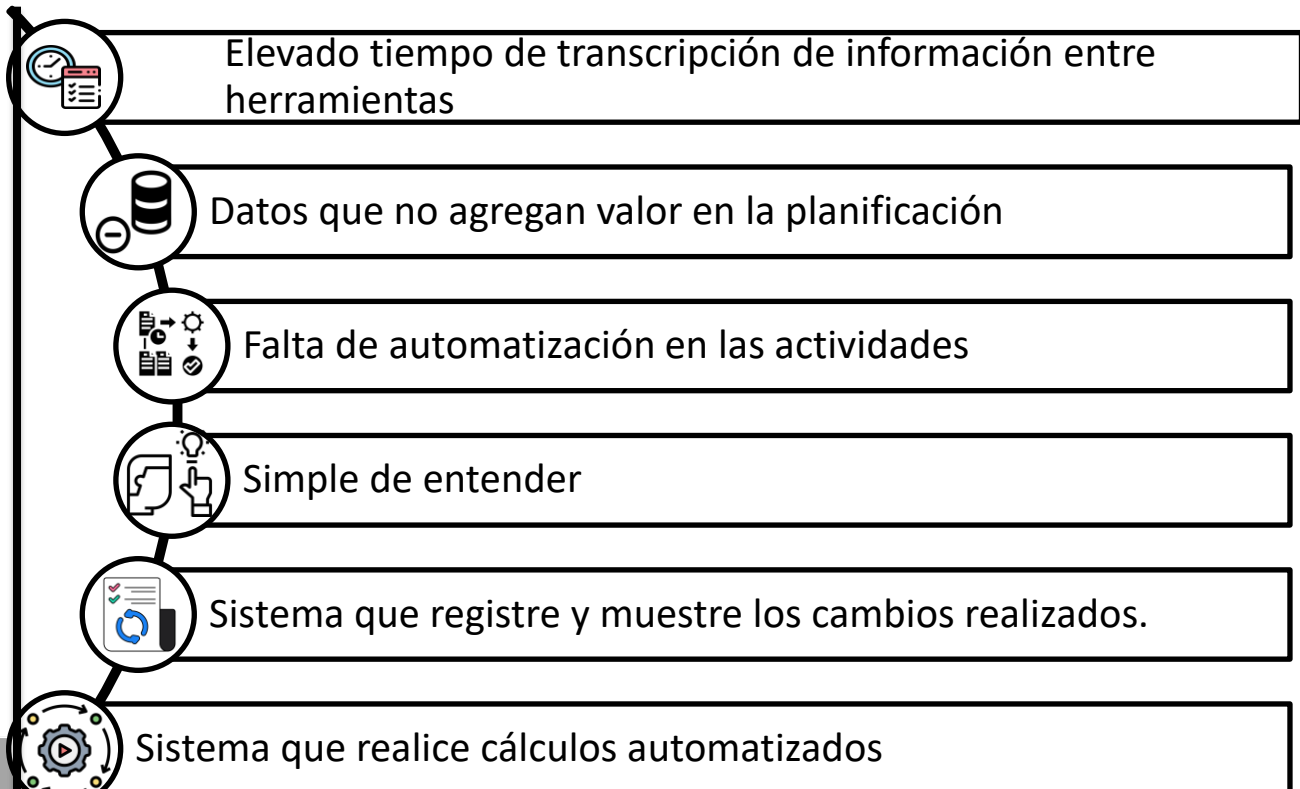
Elevado tiempo de transcripción de información entre herramientas

Datos que no agregan valor en la planificación

Falta de automatización en las actividades

Simple de entender

Sistema que registre y muestre los cambios realizados.

Sistema que realice cálculos automatizados